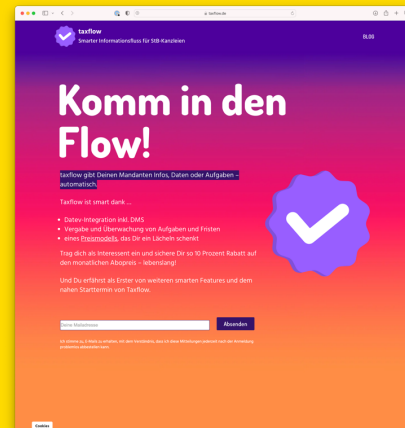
a. taxflow.de

taxflow
Smarter Informationsfluss für StB-Kanzleien

BLOG

Komm in den Flow!

taxflow gibt Deinen Mandanten Infos, Daten oder Aufgaben – automatisch.

Taxflow ist smart dank ...

- Datev-Integration inkl. DMS
- Vergabe und Überwachung von Aufgaben und Fristen
- eines Preismodells, das Dir ein Lächeln schenkt

Trag dich als Interessent ein und sichere Dir so 10 Prozent Rabatt auf den monatlichen Abopreis – lebenslang!

Und Du erfährst als Erster von weiteren smarten Features und dem nahen Starttermin von Taxflow.

Deine Mailadresse

Absenden

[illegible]

Cookies